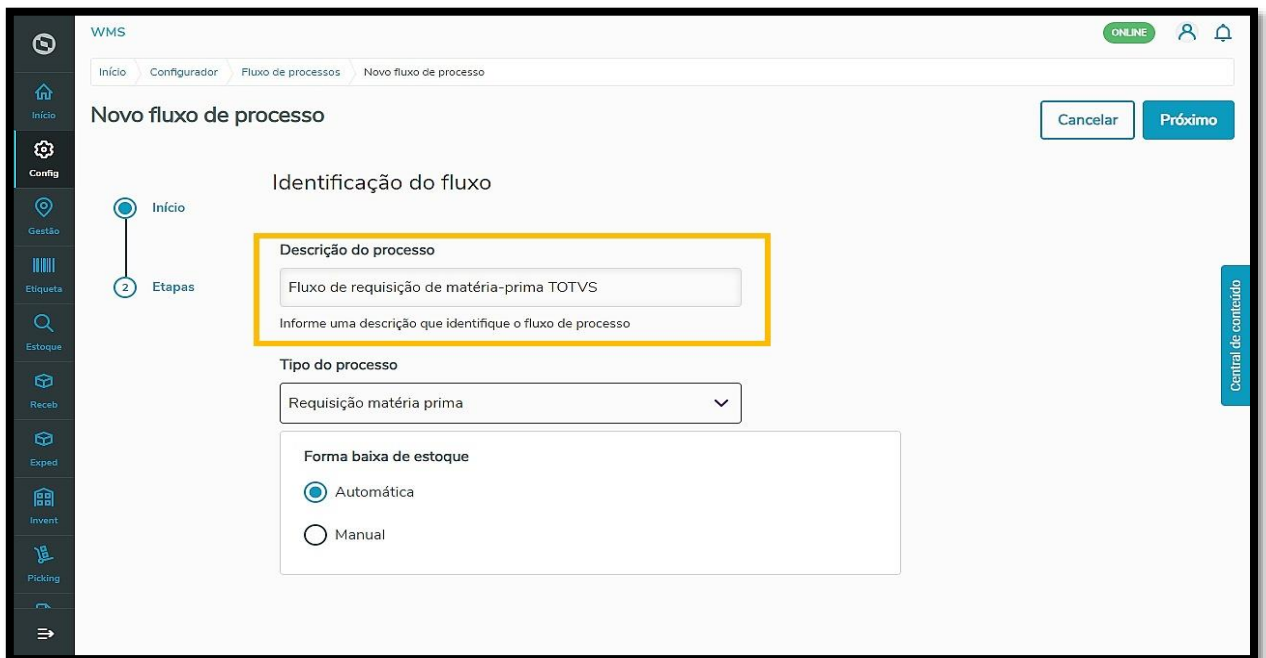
WMS

ONLINE

Início Configurador Fluxo de processos Novo fluxo de processo

Início
Config
Gestão
Etiqueta
Estoque
Receb
Exped
Invent
Picking

Novo fluxo de processo

Cancelar

Próximo

Início

2 Etapas

Identificação do fluxo

Descrição do processo

Fluxo de requisição de matéria-prima TOTVS

Informe uma descrição que identifique o fluxo de processo

Tipo do processo

Requisição matéria prima

Forma baixa de estoque

Automática

Manual

Central de conteúdo